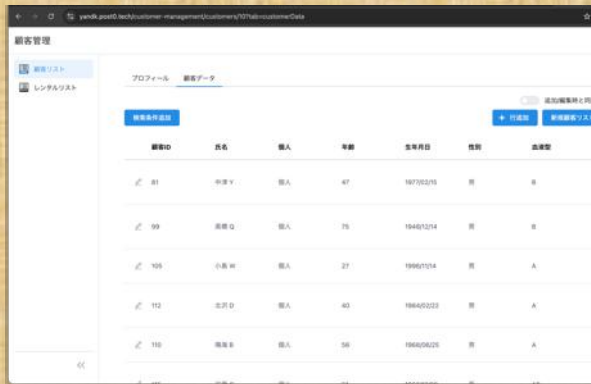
yandk.post0.tech/customer-management/customers/10?tab=customerData

顧客管理

顧客リスト

レンタルリスト

プロフィール

顧客データ

追加/編集時と同

検索条件追加

+ 行追加

新規顧客リスト

| 顧客ID | 氏名 | 個人 | 年齢 | 生年月日 | 性別 | 血液型 |
|---|---|---|---|---|---|---|
| 81 | 中津 Y | 個人 | 47 | 1977/02/15 | 男 | B |
| 99 | 高間 Q | 個人 | 75 | 1949/12/14 | 男 | B |
| 105 | 小島 W | 個人 | 27 | 1996/11/14 | 男 | A |
| 112 | 北川 D | 個人 | 40 | 1984/02/22 | 男 | A |
| 110 | 梅尾 B | 個人 | 56 | 1968/06/25 | 男 | A |

«